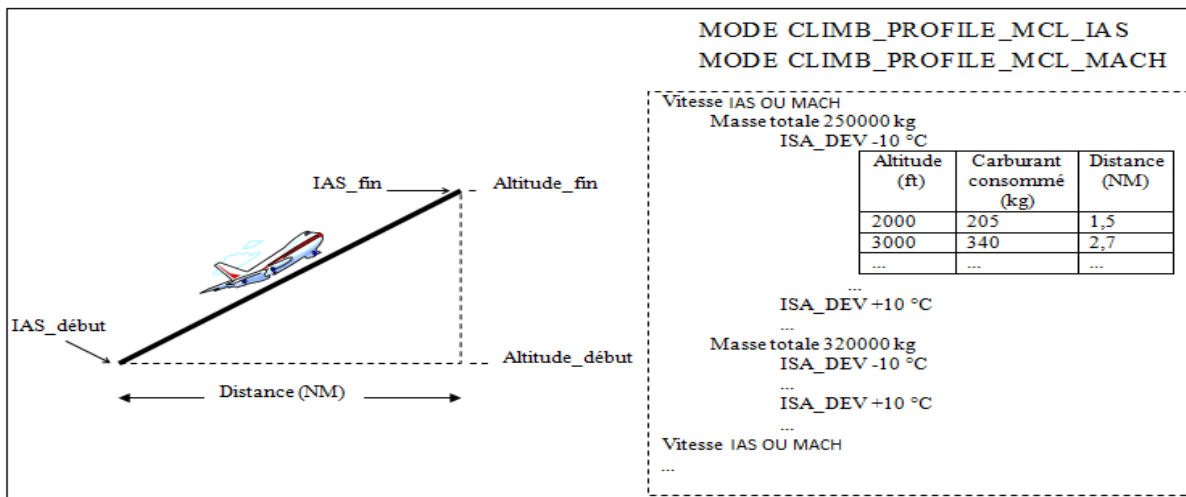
MODE CLIMB_PROFILE_MCL_IAS
MODE CLIMB_PROFILE_MCL_MACH

IAS_fin
Altitude_fin
IAS_début
Altitude_début
Distance (NM)

Vitesse IAS OU MACH
Masse totale 250000 kg
ISA_DEV -10 °C

| Altitude (ft) | Carburant consommé (kg) | Distance (NM) |
|---|---|---|
| 2000 | 205 | 1,5 |
| 3000 | 340 | 2,7 |
| ... | ... | ... |

...
ISA_DEV +10 °C
...
Masse totale 320000 kg
ISA_DEV -10 °C
...
ISA_DEV +10 °C
...
Vitesse IAS OU MACH
...